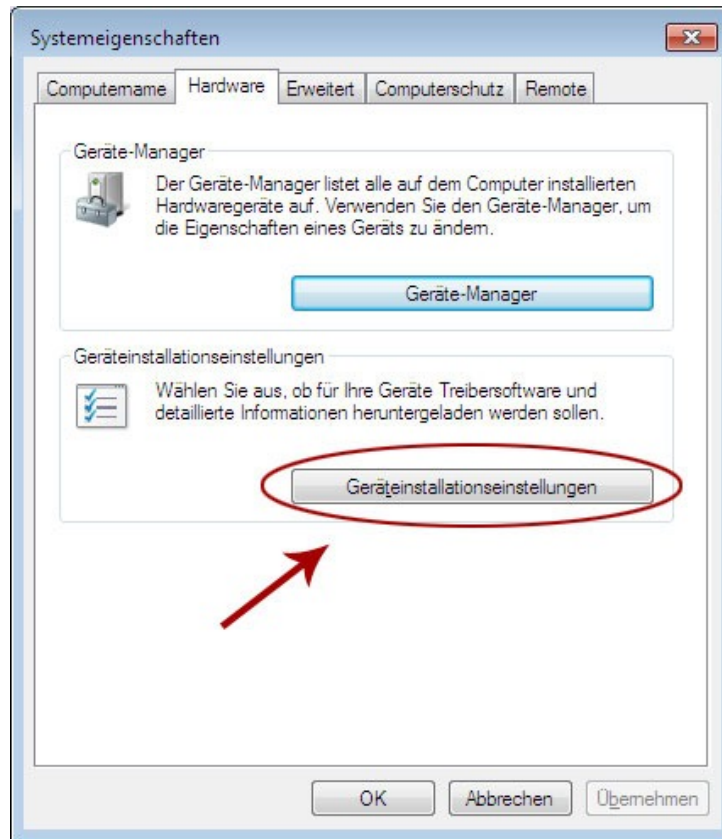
Systemeigenschaften

Computername | Hardware | Erweitert | Computerschutz | Remote

Geräte-Manager

Der Geräte-Manager listet alle auf dem Computer installierten Hardwaregeräte auf. Verwenden Sie den Geräte-Manager, um die Eigenschaften eines Geräts zu ändern.

Geräte-Manager

Geräteinstallationseinstellungen

Wählen Sie aus, ob für Ihre Geräte Treibersoftware und detaillierte Informationen heruntergeladen werden sollen.

Geräteinstallationseinstellungen

OK | Abbrechen | Übernehmen